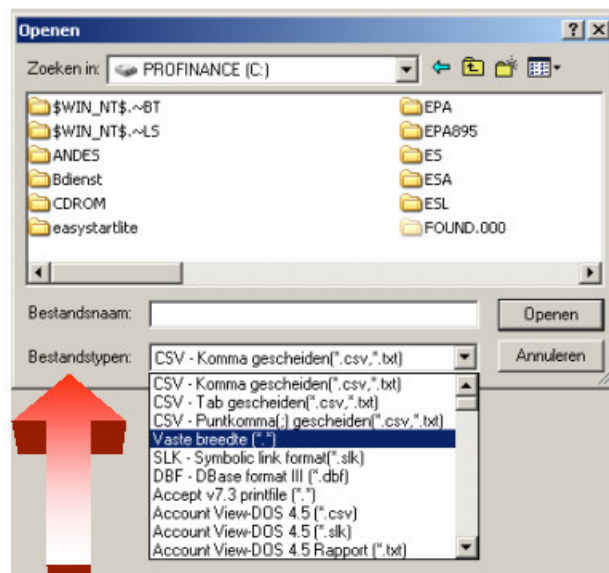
Openen

? X

Zoeken in: PROFINANCE (C:)

$WIN_NT$.~BT
$WIN_NT$.~LS
ANDES
Bdienst
CDROM
easystartlite

EPA
EPA895
ES
ESA
ESL
FOUND.000

Bestandsnaam:

Openen

Bestandstypen: CSV - Komma gescheiden(*.csv,*.txt)

Annuleren

CSV - Komma gescheiden(*.csv,*.txt)
CSV - Tab gescheiden(*.csv,*.txt)
CSV - Puntkomma(;) gescheiden(*.csv,*.txt)
Vaste breedte (*.*)
SLK - Symbolic link format(*.slk)
DBF - DBase format III (*.dbf)
Accept v7.3 printfile (*.*)
Account View-DOS 4.5 (*.csv)
Account View-DOS 4.5 (*.slk)
Account View-DOS 4.5 Rapport (*.txt)